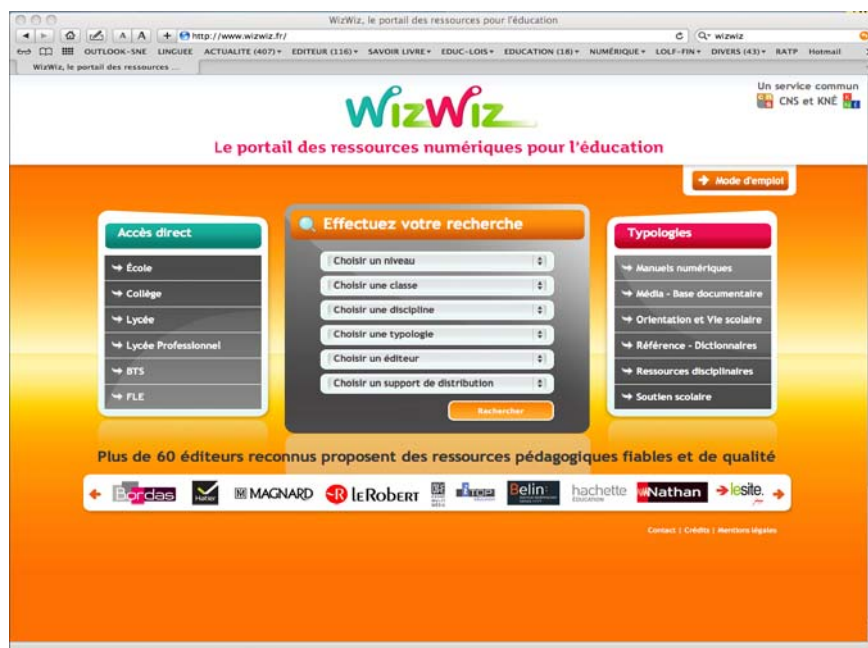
WizWiz, le portail des ressources pour l'éducation

A A + http://www.wizwiz.fr/

C Q wizwiz

OUTLOOK-SNE LINGUEE ACTUALITE (407) ▾ EDITEUR (116) ▾ SAVOIR LIVRE ▾ EDUC-LOIS ▾ EDUCATION (18) ▾ NUMÉRIQUE ▾ LOLF-FIN ▾ DIVERS (43) ▾ RATP Hotmail

WizWiz, le portail des ressources ...

Un service commun CNS et KNÉ

WizWiz

Le portail des ressources numériques pour l'éducation

Mode d'emploi

Accès direct

École

Collège

Lycée

Lycée Professionnel

BTS

FLE

Effectuez votre recherche

Choisir un niveau

Choisir une classe

Choisir une discipline

Choisir une typologie

Choisir un éditeur

Choisir un support de distribution

Rechercher

Typologies

Manuels numériques

Média - Base documentaire

Orientation et Vie scolaire

Référence - Dictionnaires

Ressources disciplinaires

Soutien scolaire

Plus de 60 éditeurs reconnus proposent des ressources pédagogiques fiables et de qualité

Bordas Hatier MAGNARD LE Robert Belin hachette ÉDUCATION Nathan lesite.

Contact | Crédits | Mentions légales